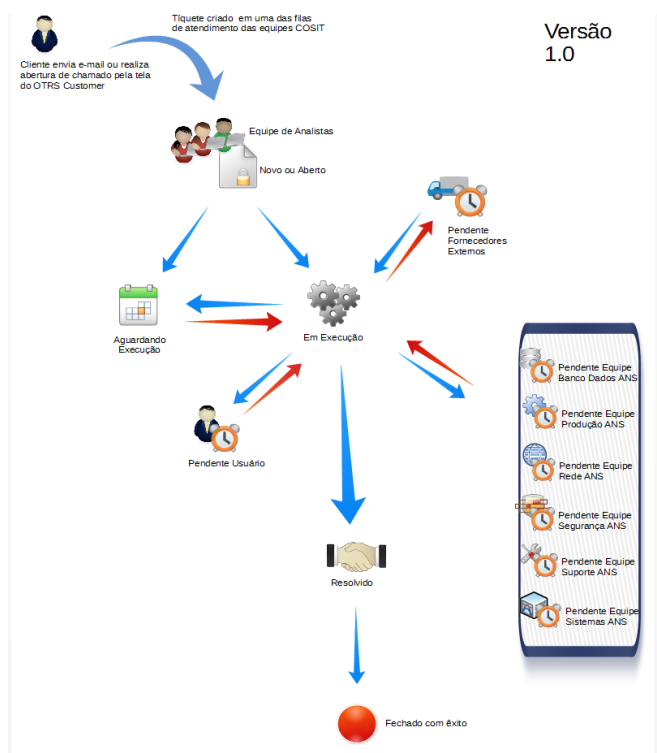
Cliente envia e-mail ou realiza abertura de chamado pela tela do OTRS Customer

Tíquete criado em uma das filas de atendimento das equipes COSIT

Versão 1.0

Equipe de Analistas

Novo ou Aberto

Pendente Fornecedores Externos

Aguardando Execução

Em Execução

Pendente Equipe Banco Dados ANS

Pendente Equipe Produção ANS

Pendente Equipe Rede ANS

Pendente Equipe Segurança ANS

Pendente Equipe Suporte ANS

Pendente Equipe Sistemas ANS

Pendente Usuário

Resolvido

Fechado com êxito